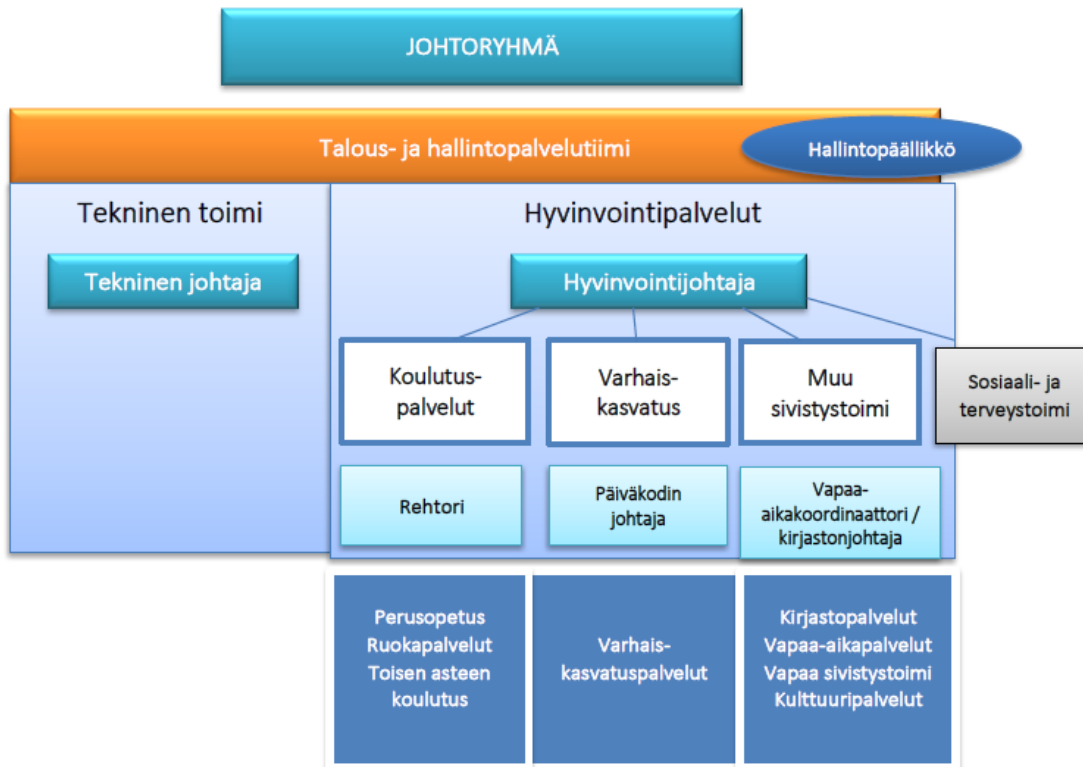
JOHTORYHMÄ

Talous- ja hallintopalvelutiimi

Hallintopäällikkö

Tekninen toimi

Tekninen johtaja

Hyvinvointipalvelut

Hyvinvointijohtaja

Koulutuspalvelut

Varhaiskasvatus

Muu sivistystoimi

Sosiaali- ja terveystoimi

Rehtori

Päiväkodin johtaja

Vapaa-aikakoordinaattori / kirjastonjohtaja

Perusopetus
Ruokapalvelut
Toisen asteen koulutus

Varhaiskasvatuspalvelut

Kirjastopalvelut
Vapaa-aikapalvelut
Vapaa sivistystoimi
Kulttuuripalvelut